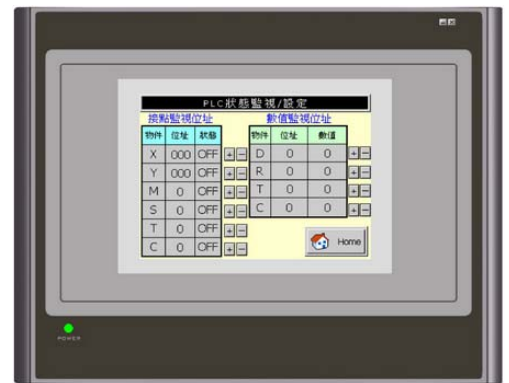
PLC狀態監視/設定

接點監視位址

| 物件 | 位址 | 狀態 |
|---|---|---|
| X | 000 | OFF |
| Y | 000 | OFF |
| M | 0 | OFF |
| S | 0 | OFF |
| T | 0 | OFF |
| C | 0 | OFF |

數值監視位址

| 物件 | 位址 | 數值 |
|---|---|---|
| D | 0 | 0 |
| R | 0 | 0 |
| T | 0 | 0 |
| C | 0 | 0 |

Home

POWER